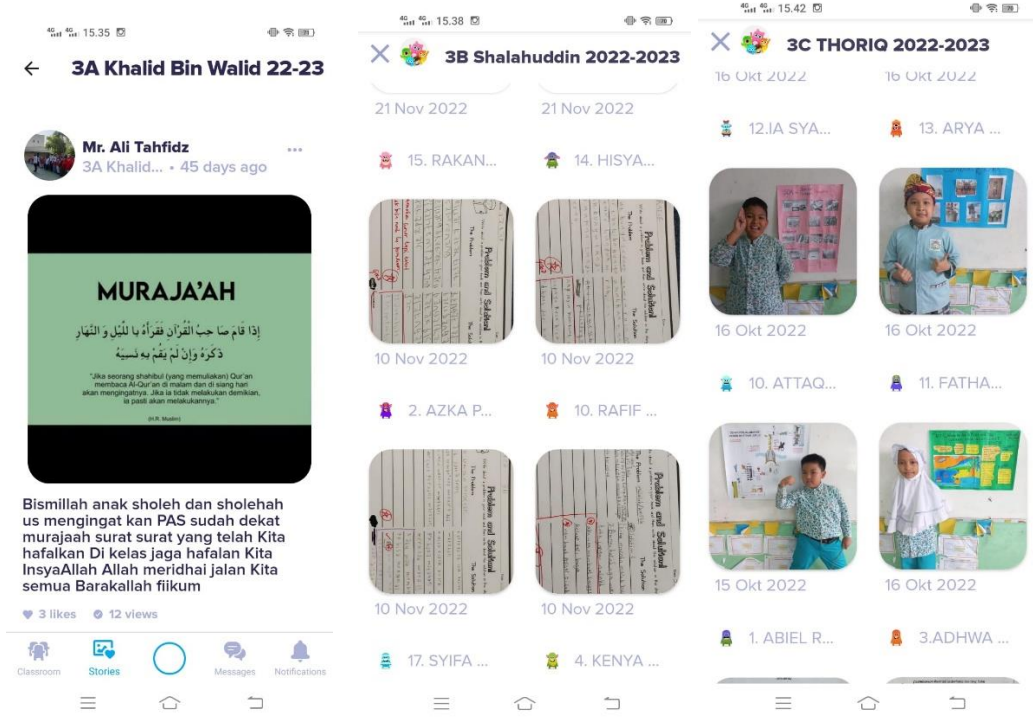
4G 4G 15.35

← 3A Khalid Bin Walid 22-23

Mr. Ali Tahfidz
3A Khalid... • 45 days ago

MURAJA'AH

إِذَا قَامَ صَاحِبُ الْقُرْآنِ فَقَرَأَهُ بِاللَّيْلِ وَالنَّهَارِ ذَكَرَهُ وَإِنْ لَمْ يَقُمْ بِهِ نَسِيَهُ

"Jika seorang shahibul (yang memuliakan) Qur'an membaca Al-Qur'an di malam dan di siang hari akan mengingatnya. Jika ia tidak melakukan demikian, ia pasti akan melakukannya."

(H.R. Muslim)

Bismillah anak sholeh dan sholehah us mengingat kan PAS sudah dekat murajaah surat surat yang telah Kita hafalkan Di kelas jaga hafalan Kita InsyaAllah Allah meridhai jalan Kita semua Barakallah fiikum

3 likes 12 views

Classroom Stories Messages Notifications

4G 4G 15.38

× 3B Shalahuddin 2022-2023

21 Nov 2022 21 Nov 2022

15. RAKAN... 14. HISYA...

Problem and Solution

10 Nov 2022 10 Nov 2022

2. AZKA P... 10. RAFIF ...

Problem and Solution

10 Nov 2022 10 Nov 2022

17. SYIFA ... 4. KENYA ...

4G 4G 15.42

× 3C THORIQ 2022-2023

16 Okt 2022 16 Okt 2022

12.IA SYA... 13. ARYA ...

16 Okt 2022 16 Okt 2022

10. ATTAQ... 11. FATHA...

15 Okt 2022 16 Okt 2022

1. ABIEL R... 3.ADHWA ...